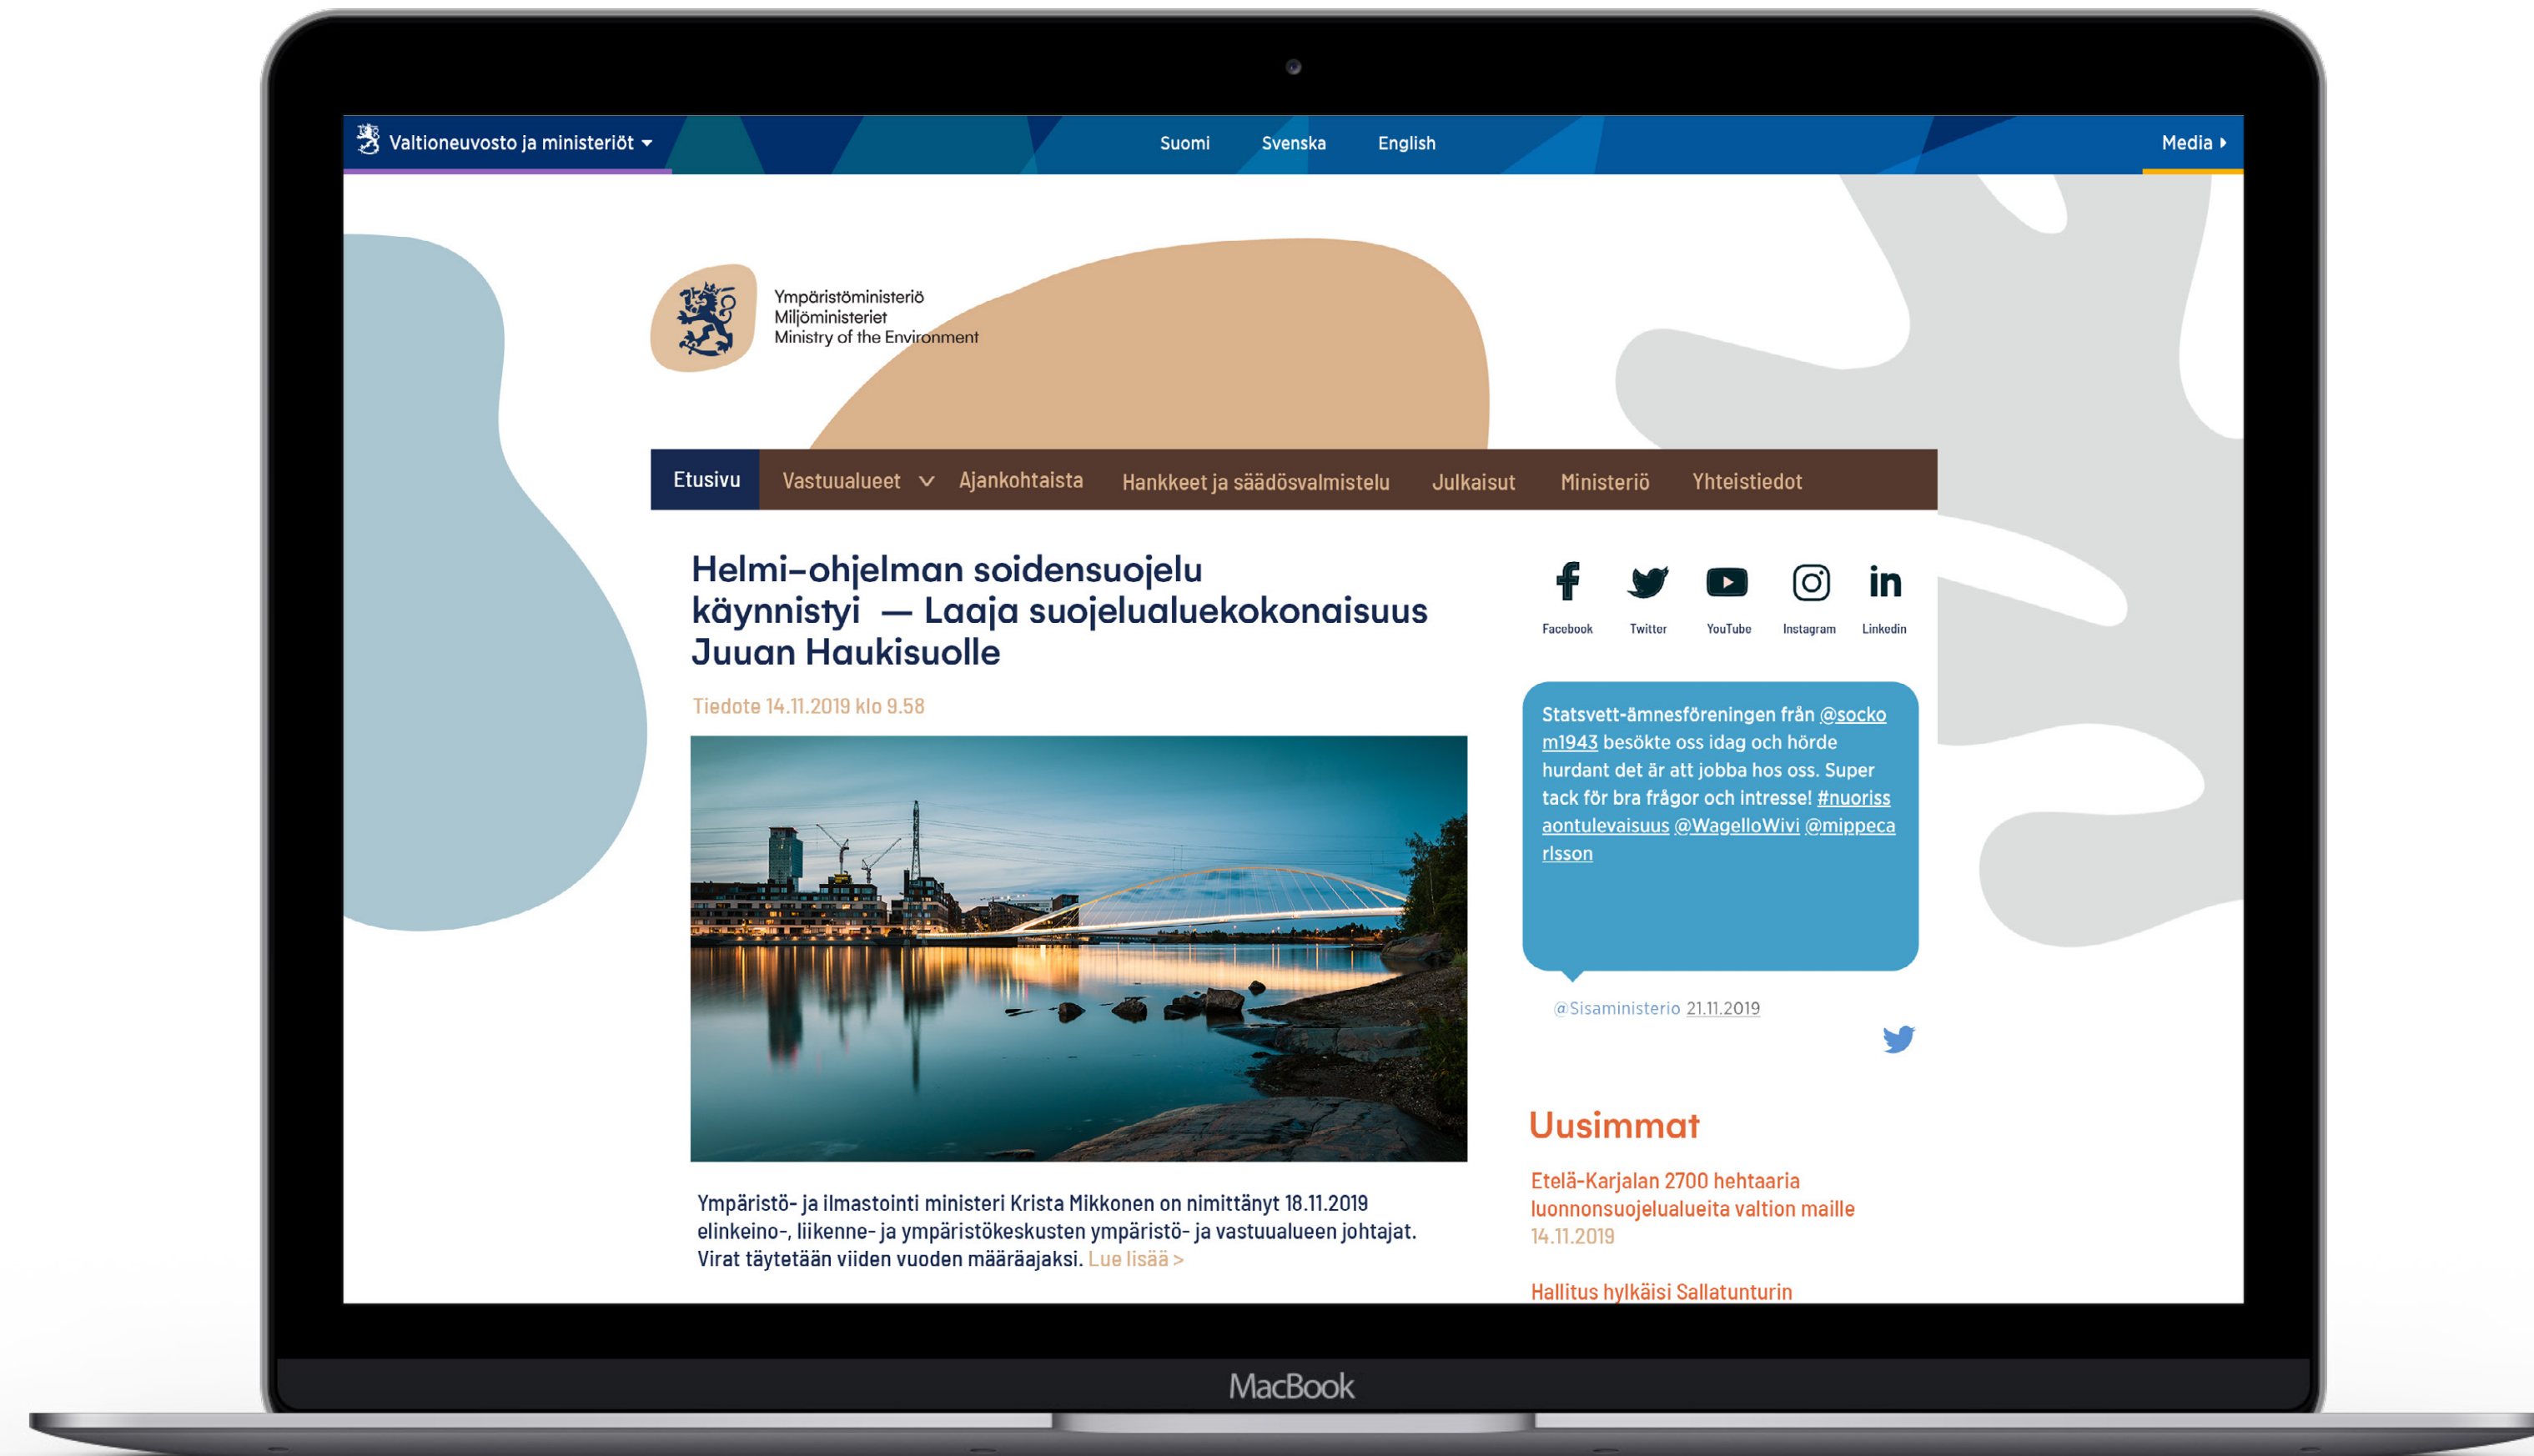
Valtioneuvosto ja ministeriöt

Suomi Svenska English

Media

Ympäristöministeriö
Miljöministeriet
Ministry of the Environment

Etusivu Vastuualueet Ajankohtaista Hankkeet ja säädösvalmistelu Julkaisut Ministeriö Yhteistiedot

Helmi-ohjelman soidensuojelu käynnistyi — Laaja suojelualuekokonaisuus Juuan Haukisuolle

Tiedote 14.11.2019 klo 9.58

Ympäristö- ja ilmastointi ministeri Krista Mikkonen on nimittänyt 18.11.2019 elinkeino-, liikenne- ja ympäristökeskusten ympäristö- ja vastuualueen johtajat. Virat täytetään viiden vuoden määräajaksi. Lue lisää >

Facebook Twitter YouTube Instagram Linkedin

Statsvett-ämnesföreningen från @sockom1943 besökte oss idag och hörde hurdant det är att jobba hos oss. Super tack för bra frågor och intresse! #nuorissaontulevaisuus @WagelloWivi @mippecarlsson

@Sisaministerio 21.11.2019

Uusimmat

Etelä-Karjalan 2700 hehtaaria luonnonsuojelualueita valtion maille
14.11.2019

Hallitus hylkäisi Sallatunturin

MacBook